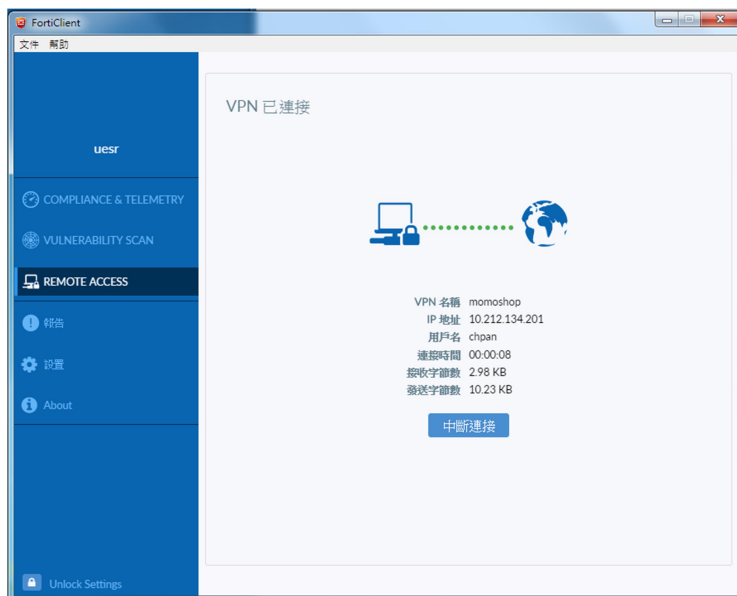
FortiClient

文件 幫助

uesr

COMPLIANCE & TELEMETRY

VULNERABILITY SCAN

REMOTE ACCESS

報告

設置

About

Unlock Settings

VPN 已連接

| | |
|---|---|
| VPN 名稱 | momoshop |
| IP 地址 | 10.212.134.201 |
| 用戶名 | chpan |
| 連接時間 | 00:00:08 |
| 接收字節數 | 2.98 KB |
| 發送字節數 | 10.23 KB |

中斷連接